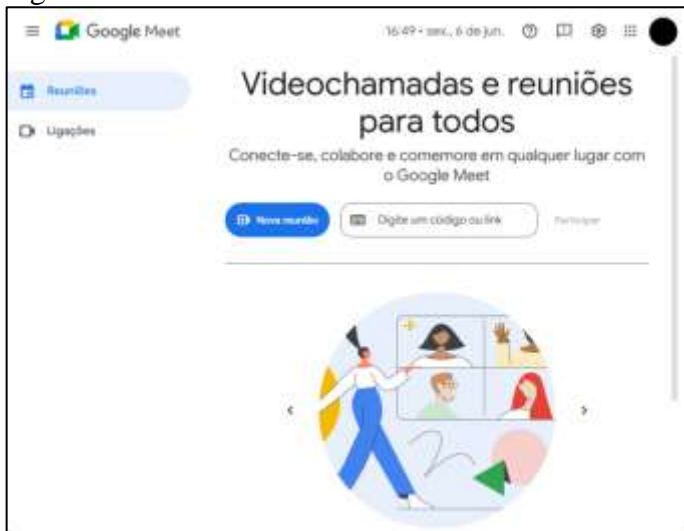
Google Meet

16:49 • sex., 6 de jun.

Reuniões

Ligações

Videochamadas e reuniões para todos

Conecte-se, colabore e comemore em qualquer lugar com o Google Meet

Nova reunião

Digite um código ou link

Participar